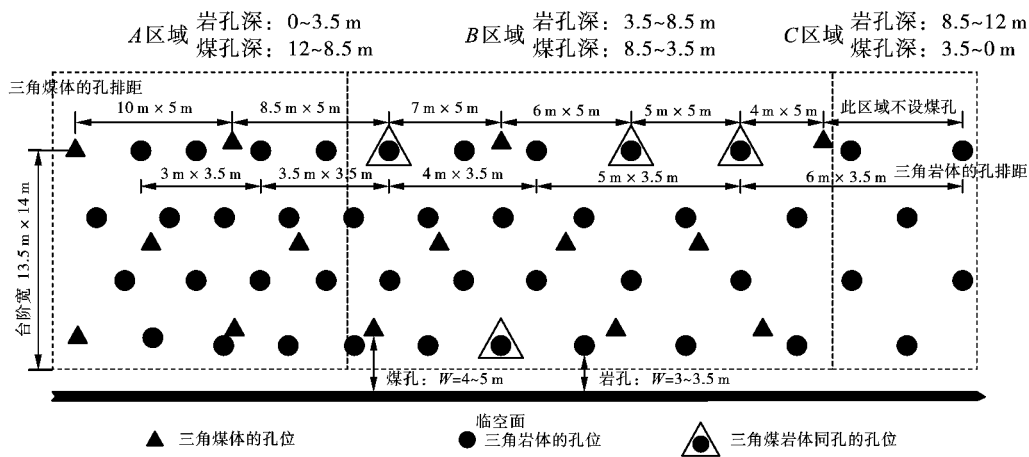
$A$区域 岩孔深：0~3.5 m
煤孔深：12~8.5 m

$B$区域 岩孔深：3.5~8.5 m
煤孔深：8.5~3.5 m

$C$区域 岩孔深：8.5~12 m
煤孔深：3.5~0 m

三角煤体的孔排距

10 m × 5 m

8.5 m × 5 m

7 m × 5 m

6 m × 5 m

5 m × 5 m

4 m × 5 m

此区域不设煤孔

3 m × 3.5 m

3.5 m × 3.5 m

4 m × 3.5 m

5 m × 3.5 m

6 m × 3.5 m

三角岩体的孔排距

台阶宽 13.5 m × 14 m

煤孔：$W$=4~5 m

岩孔：$W$=3~3.5 m

临空面

三角煤体的孔位

三角岩体的孔位

三角煤岩体同孔的孔位